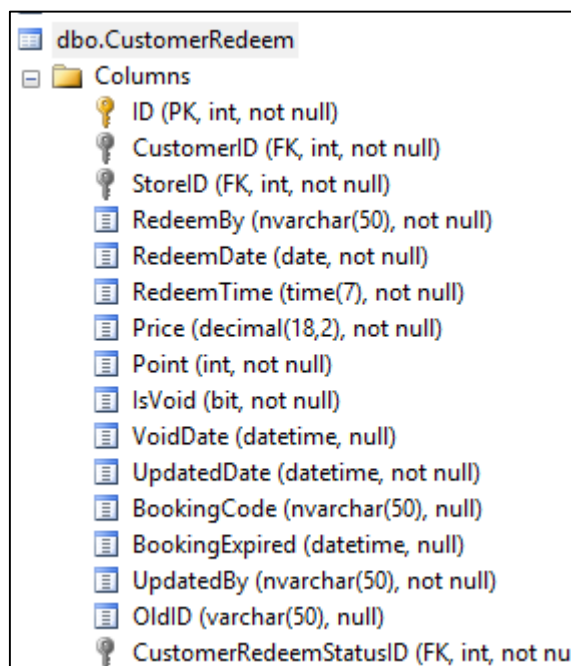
dbo.CustomerRedeem

Columns

ID (PK, int, not null)

CustomerID (FK, int, not null)

StoreID (FK, int, not null)

RedeemBy (nvarchar(50), not null)

RedeemDate (date, not null)

RedeemTime (time(7), not null)

Price (decimal(18,2), not null)

Point (int, not null)

IsVoid (bit, not null)

VoidDate (datetime, null)

UpdatedDate (datetime, not null)

BookingCode (nvarchar(50), null)

BookingExpired (datetime, null)

UpdatedBy (nvarchar(50), not null)

OldID (varchar(50), null)

CustomerRedeemStatusID (FK, int, not nu